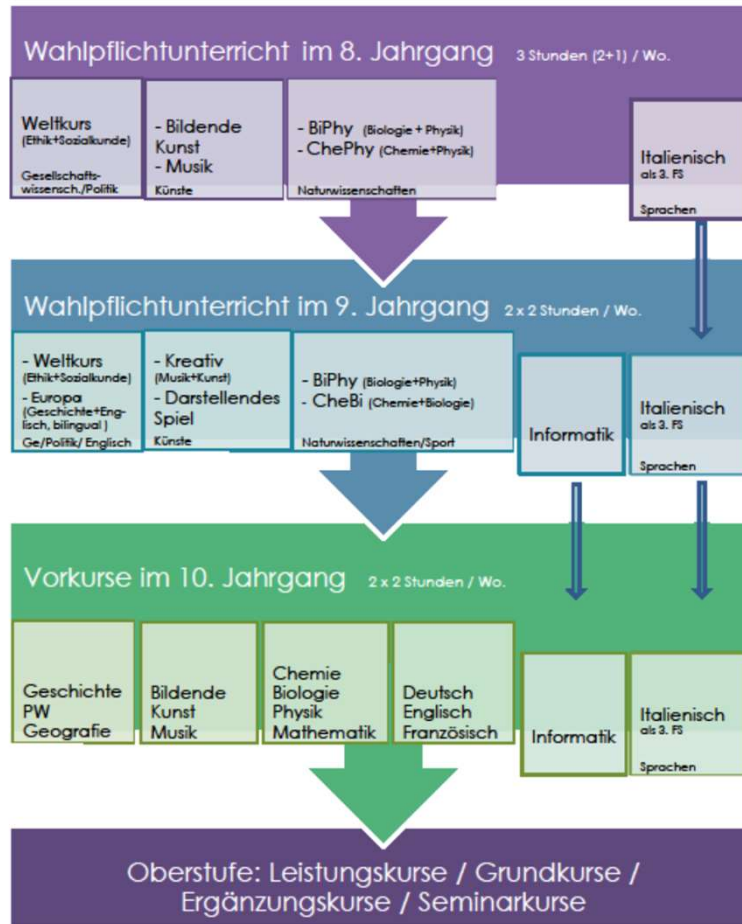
Wahlpflichtunterricht im 8. Jahrgang 3 Stunden (2+1) / Wo.

Weltkurs (Ethik+Sozialkunde)
Gesellschaftswissensch./Politik

- Bildende Kunst
- Musik
Künste

- BiPhy (Biologie + Physik)
- ChePhy (Chemie+Physik)
Naturwissenschaften

Italienisch als 3. FS
Sprachen

Wahlpflichtunterricht im 9. Jahrgang 2 x 2 Stunden / Wo.

- Weltkurs (Ethik+Sozialkunde)
- Europa (Geschichte+Englisch, bilingual)
Ge/Politik/ Englisch

- Kreativ (Musik+Kunst)
- Darstellendes Spiel
Künste

- BiPhy (Biologie+Physik)
- CheBi (Chemie+Biologie)
Naturwissenschaften/Sport

Informatik

Italienisch als 3. FS
Sprachen

Vorkurse im 10. Jahrgang 2 x 2 Stunden / Wo.

Geschichte
PW
Geografie

Bildende Kunst
Musik

Chemie
Biologie
Physik
Mathematik

Deutsch
Englisch
Französisch

Informatik

Italienisch als 3. FS
Sprachen

Oberstufe: Leistungskurse / Grundkurse / Ergänzungskurse / Seminarkurse